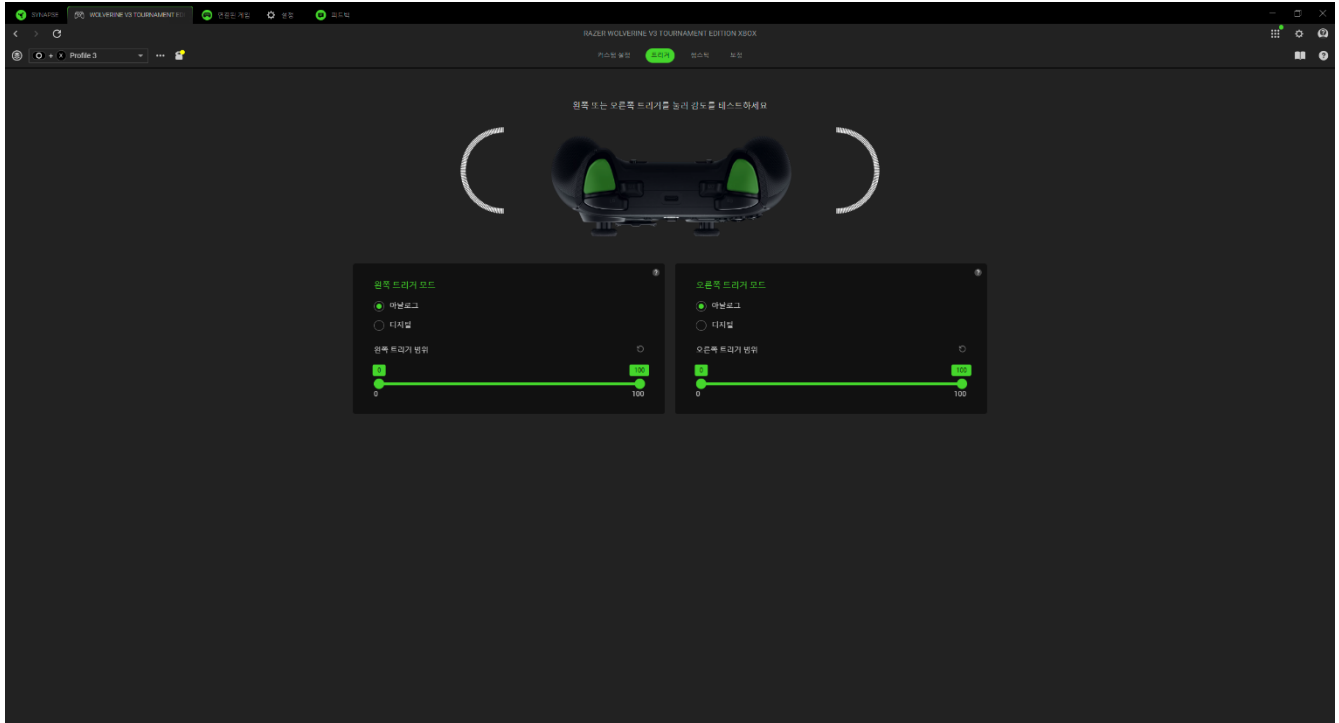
SYNAPSE WOLVERINE V3 TOURNAMENT ED 연동된 게임 설정 피드백

RAZER WOLVERINE V3 TOURNAMENT EDITION XBOX

Profile 3

커스텀 설정 트리거 썸스틱 보정

왼쪽 또는 오른쪽 트리거를 눌러 감도를 테스트하세요

왼쪽 트리거 모드

아날로그

디지털

왼쪽 트리거 범위

0 100

0 100

오른쪽 트리거 모드

아날로그

디지털

오른쪽 트리거 범위

0 100

0 100